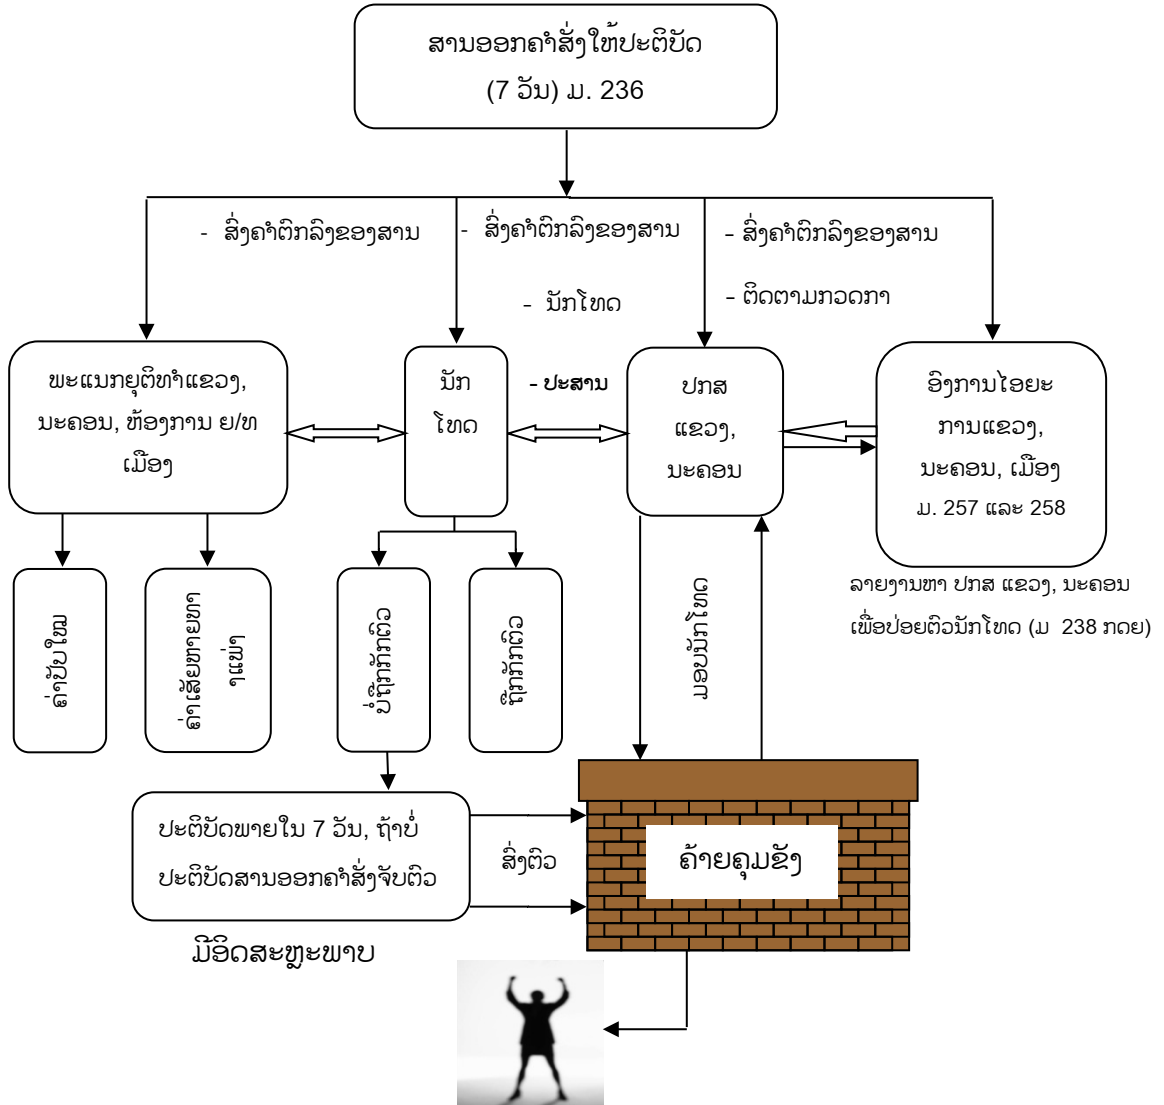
ສານອອກຄຳສັ່ງໃຫ້ປະຕິບັດ
(7 ວັນ) ມ. 236

- ສົ່ງຄຳຕັດສິນຂອງສານ

- ສົ່ງຄຳຕັດສິນຂອງສານ

- ນັກໂທດ

- ສົ່ງຄຳຕັດສິນຂອງສານ

- ຕິດຕາມກວດກາ

ພະແນກຍຸຕິທຳແຂວງ, ນະຄອນ, ຫ້ອງການ ຍ/ທ ເມືອງ

ນັກ ໂທດ

- ປະສານ

ປກສ ແຂວງ, ນະຄອນ

ອົງການໄອຍະການແຂວງ, ນະຄອນ, ເມືອງ ມ. 257 ແລະ 258

ລາຍງານຫາ ປກສ ແຂວງ, ນະຄອນ ເພື່ອປ່ອຍຕົວນັກໂທດ (ມ 238 ກດຍ)

ຄ່າປັບໃໝ

ຄ່າເສັຍຫາຍທາງແພ່ງ

ບໍ່ມາມອບຕົວ

ມາມອບຕົວ

ມອບນັກໂທດ

ປະຕິບັດພາຍໃນ 7 ວັນ, ຖ້າບໍ່ປະຕິບັດສານອອກຄຳສັ່ງຈັບຕົວ

ສົ່ງຕົວ

ຄ້າຍຄຸມຂັງ

ມີອິດສະຫຼະພາບ